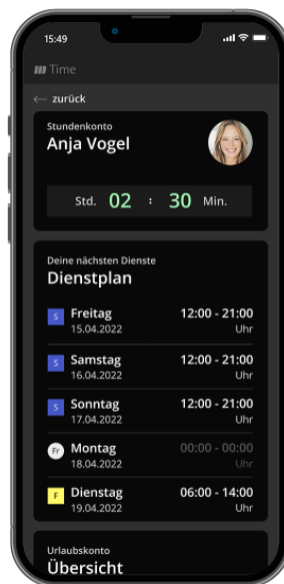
15:49

Time

← zurück

Stundenkonto
Anja Vogel

Std. 02 : 30 Min.

Deine nächsten Dienste
Dienstplan

S Freitag 15.04.2022 12:00 - 21:00 Uhr

S Samstag 16.04.2022 12:00 - 21:00 Uhr

S Sonntag 17.04.2022 12:00 - 21:00 Uhr

Fr Montag 18.04.2022 00:00 - 00:00 Uhr

F Dienstag 19.04.2022 06:00 - 14:00 Uhr

Urlaubskonto
Übersicht